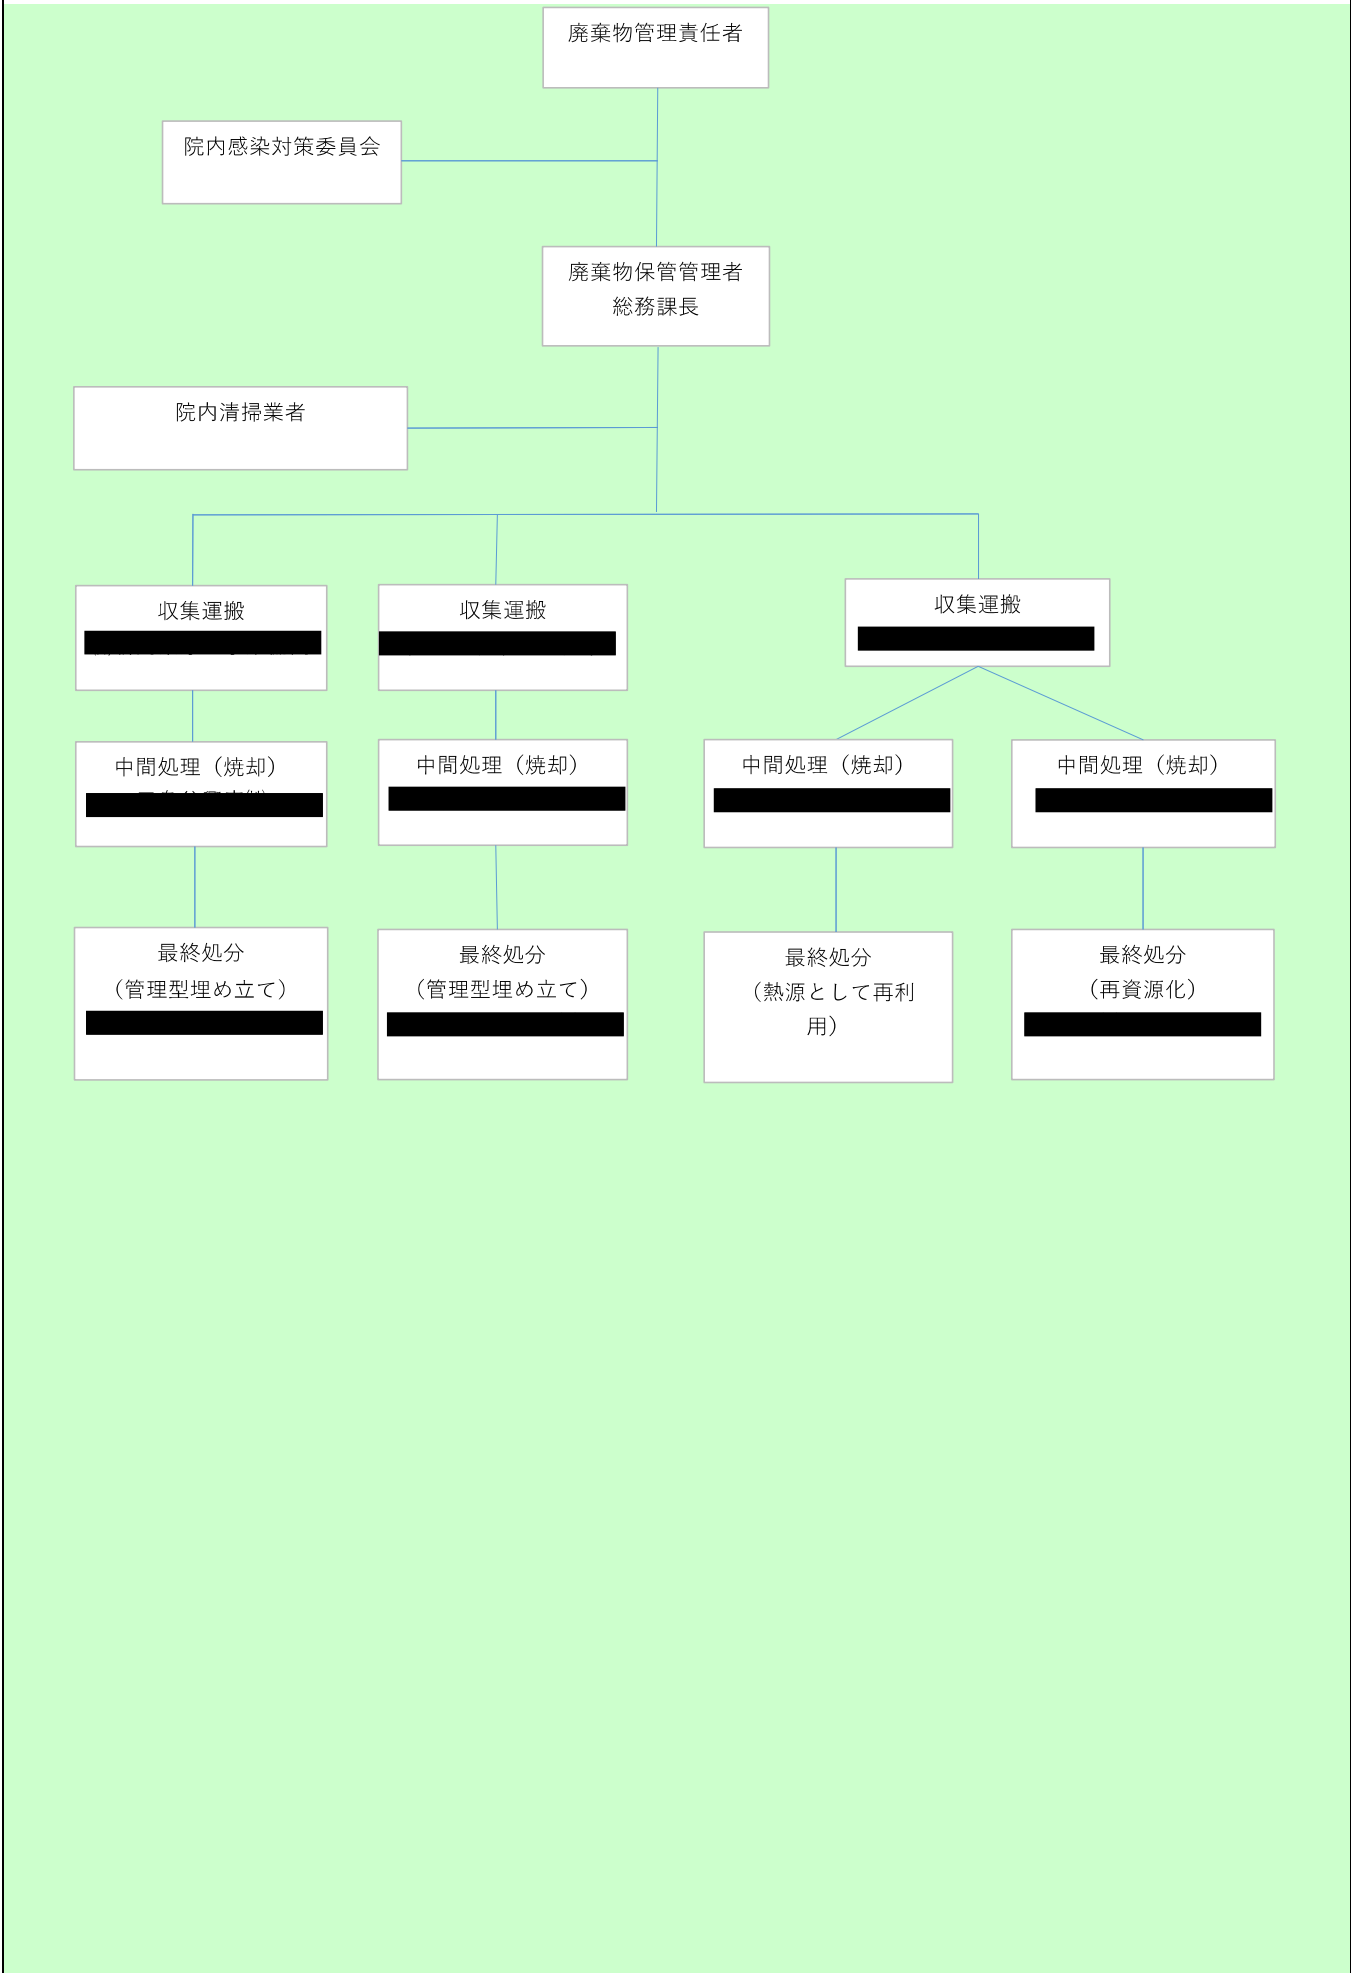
廃棄物管理責任者

院内感染対策委員会

廃棄物保管管理者
総務課長

院内清掃業者

収集運搬
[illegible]

収集運搬
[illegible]

収集運搬
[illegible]

中間処理（焼却）
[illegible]

中間処理（焼却）
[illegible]

中間処理（焼却）
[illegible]

中間処理（焼却）
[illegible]

最終処分
（管理型埋め立て）
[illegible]

最終処分
（管理型埋め立て）
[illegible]

最終処分
（熱源として再利用）

最終処分
（再資源化）
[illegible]